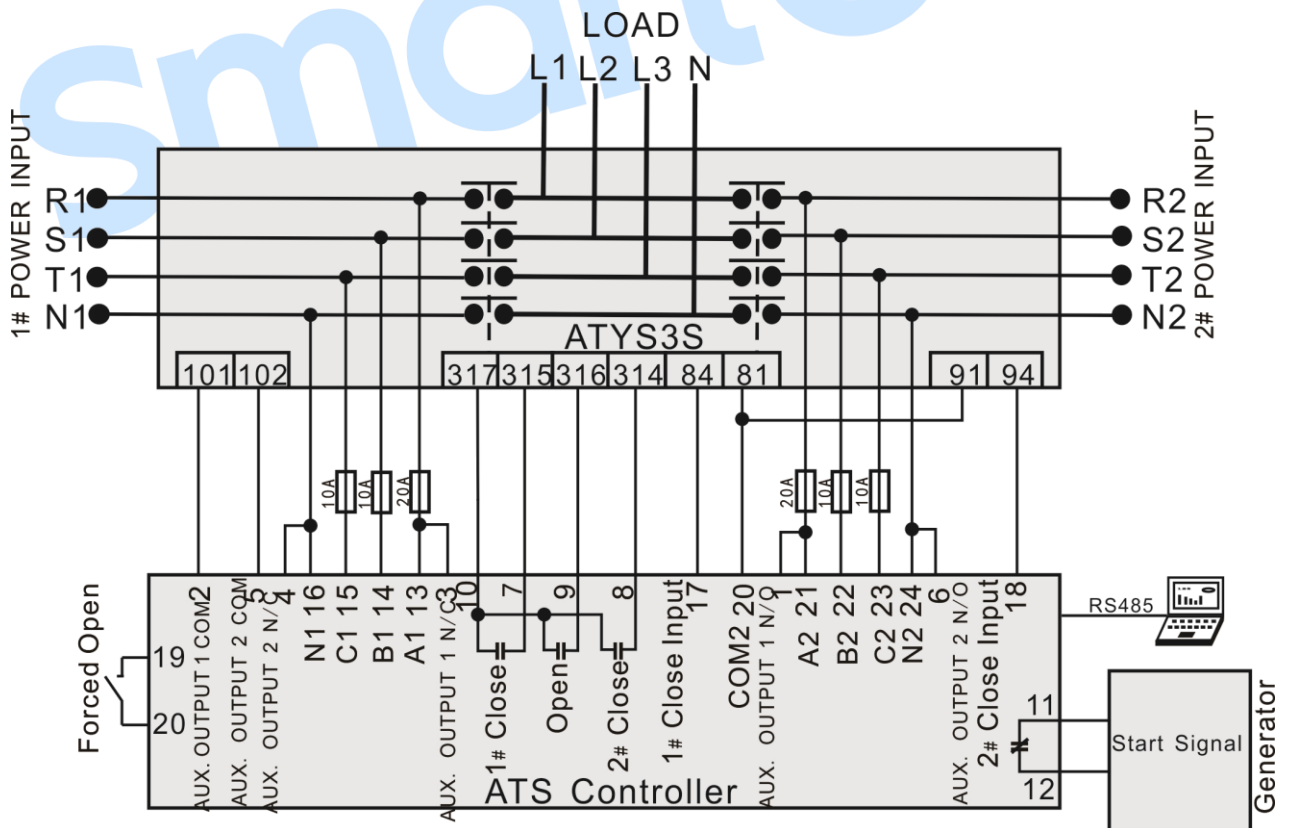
smart

LOAD
L1 L2 L3 N

1# POWER INPUT
R1
S1
T1
N1

2# POWER INPUT
R2
S2
T2
N2

ATYS3S

101 102 317 315 316 314 84 81 91 94

10A 10A 20A
20A 10A 10A

Forced Open
19
20

2 AUX. OUTPUT 1 COM
5 AUX. OUTPUT 2 COM
4 AUX. OUTPUT 2 N/C
16 N1
15 C1
14 B1
13 A1
3 AUX. OUTPUT 1 N/C
10
7 1# Close
9 Open
8 2# Close
17 1# Close Input
20 COM2
1 AUX. OUTPUT 1 N/O
21 A2
22 B2
23 C2
24 N2
6 AUX. OUTPUT 2 N/O
18 2# Close Input

ATS Controller

RS485

11
12
Start Signal
Generator